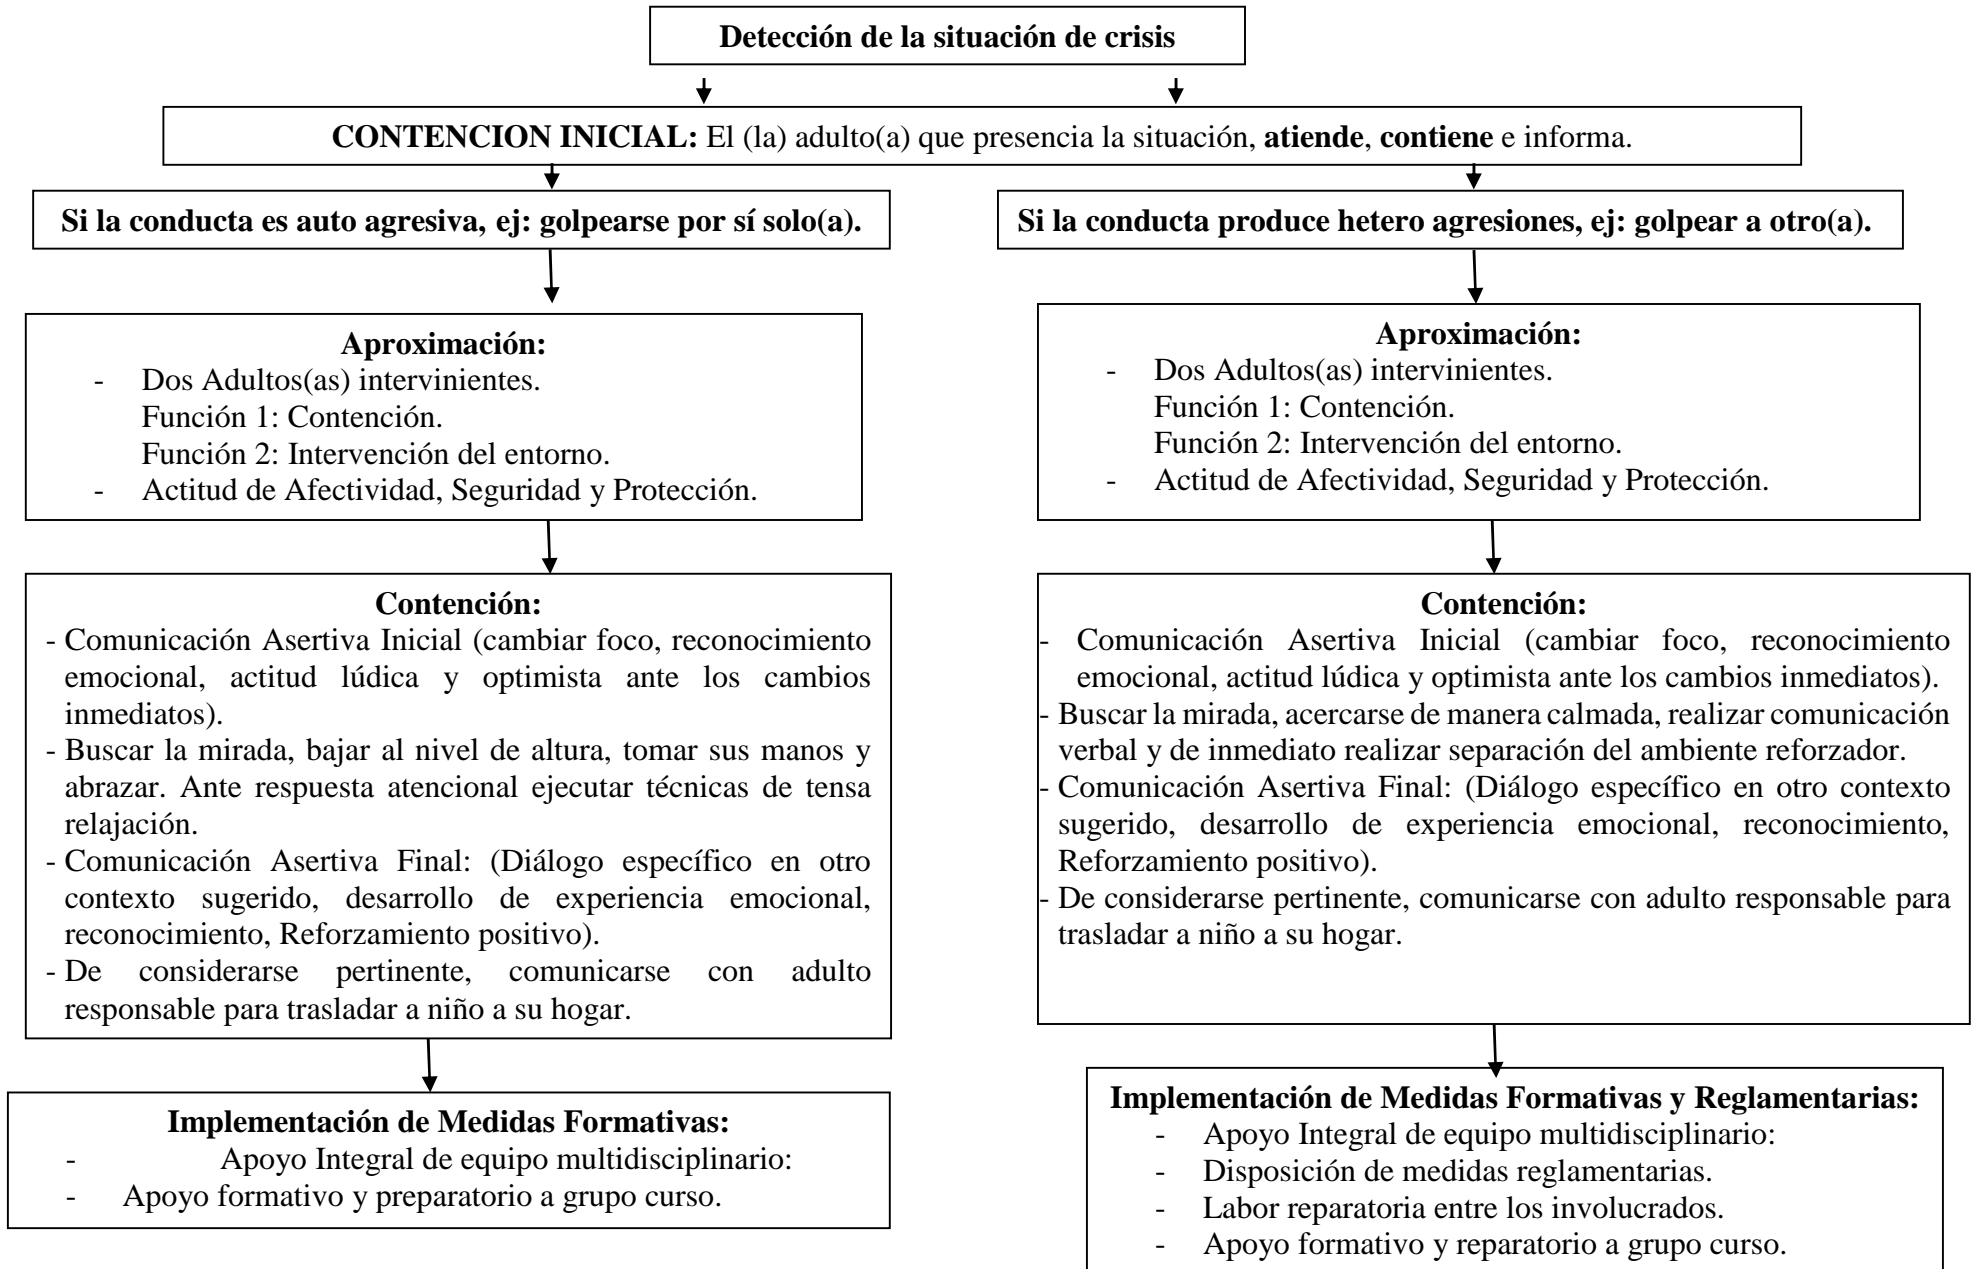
**Detección de la situación de crisis**

**CONTENCION INICIAL:** El (la) adulto(a) que presencia la situación, **atiende**, **contiene** e informa.

**Si la conducta es auto agresiva, ej: golpearse por sí solo(a).**

**Aproximación:**
- Dos Adultos(as) intervinientes.
Función 1: Contención.
Función 2: Intervención del entorno.
- Actitud de Afectividad, Seguridad y Protección.

**Contención:**
- Comunicación Asertiva Inicial (cambiar foco, reconocimiento emocional, actitud lúdica y optimista ante los cambios inmediatos).
- Buscar la mirada, bajar al nivel de altura, tomar sus manos y abrazar. Ante respuesta atencional ejecutar técnicas de tensa relajación.
- Comunicación Asertiva Final: (Diálogo específico en otro contexto sugerido, desarrollo de experiencia emocional, reconocimiento, Reforzamiento positivo).
- De considerarse pertinente, comunicarse con adulto responsable para trasladar a niño a su hogar.

**Implementación de Medidas Formativas:**
- Apoyo Integral de equipo multidisciplinario:
- Apoyo formativo y preparatorio a grupo curso.

**Si la conducta produce hetero agresiones, ej: golpear a otro(a).**

**Aproximación:**
- Dos Adultos(as) intervinientes.
Función 1: Contención.
Función 2: Intervención del entorno.
- Actitud de Afectividad, Seguridad y Protección.

**Contención:**
- Comunicación Asertiva Inicial (cambiar foco, reconocimiento emocional, actitud lúdica y optimista ante los cambios inmediatos).
- Buscar la mirada, acercarse de manera calmada, realizar comunicación verbal y de inmediato realizar separación del ambiente reforzador.
- Comunicación Asertiva Final: (Diálogo específico en otro contexto sugerido, desarrollo de experiencia emocional, reconocimiento, Reforzamiento positivo).
- De considerarse pertinente, comunicarse con adulto responsable para trasladar a niño a su hogar.

**Implementación de Medidas Formativas y Reglamentarias:**
- Apoyo Integral de equipo multidisciplinario:
- Disposición de medidas reglamentarias.
- Labor reparatoria entre los involucrados.
- Apoyo formativo y reparatorio a grupo curso.